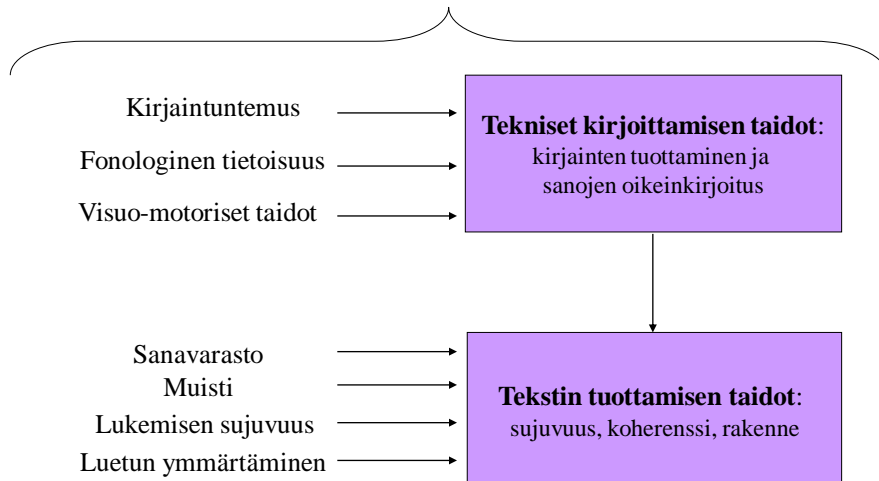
Kirjaintuntemus

Fonologinen tietoisuus

Visuo-motoriset taidot

**Tekniset kirjoittamisen taidot**: kirjainten tuottaminen ja sanojen oikeinkirjoitus

Sanavarasto

Muisti

Lukemisen sujuvuus

Luetun ymmärtäminen

**Tekstin tuottamisen taidot**: sujuvuus, koherenssi, rakenne